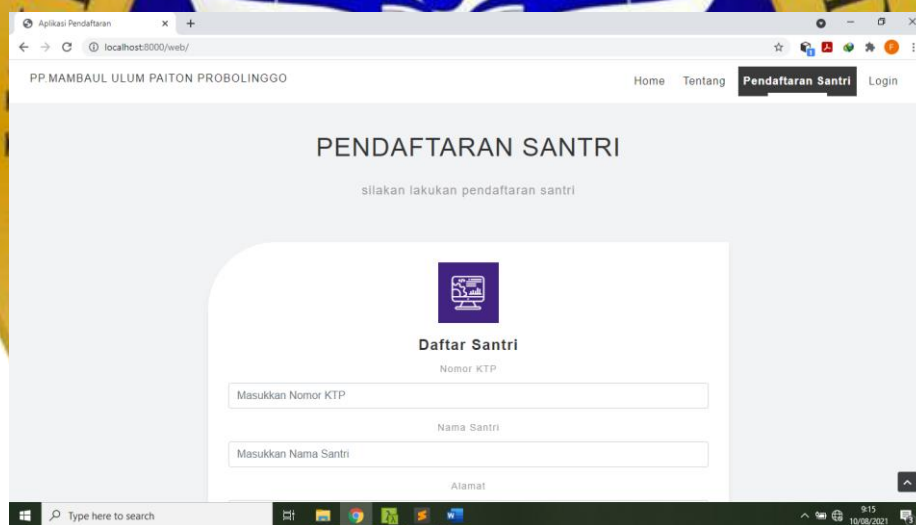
Aplikasi Pendaftaran × +

localhost:8000/web/

PP.MAMBAUL ULUM PAITON PROBOLINGGO

Home Tentang Pendaftaran Santri Login

PENDAFTARAN SANTRI

silakan lakukan pendaftaran santri

Daftar Santri

Nomor KTP

Masukkan Nomor KTP

Nama Santri

Masukkan Nama Santri

Alamat

Type here to search

9:15
10/08/2021